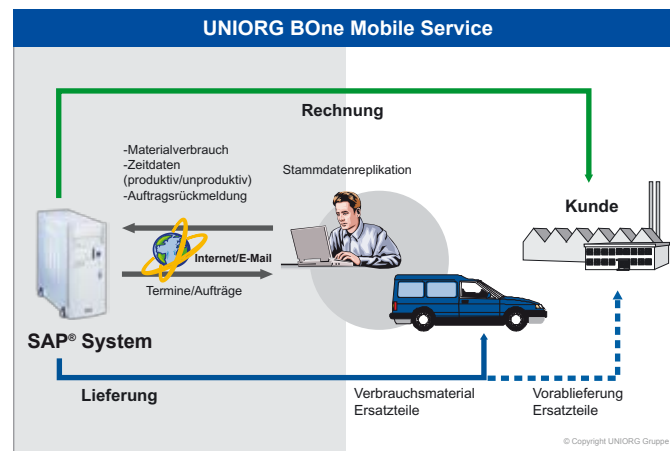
UNIORG BOne Mobile Service

Rechnung

-Materialverbrauch
-Zeitdaten (produktiv/unproduktiv)
-Auftragsrückmeldung

Stammdatenreplikation

Kunde

Internet/E-Mail

Termine/Aufträge

SAP® System

Lieferung

Verbrauchsmaterial
Ersatzteile

Vorablieferung
Ersatzteile

© Copyright UNIORG Gruppe